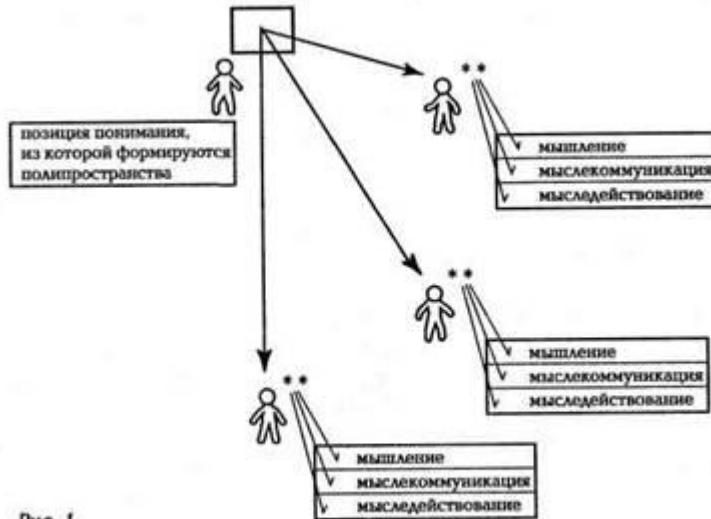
позиция понимания, из которой формируются полипространства

* *

мышление

мыслекоммуникация

мыследействование

* *

мышление

мыслекоммуникация

мыследействование

* *

мышление

мыслекоммуникация

мыследействование

Рис. 1